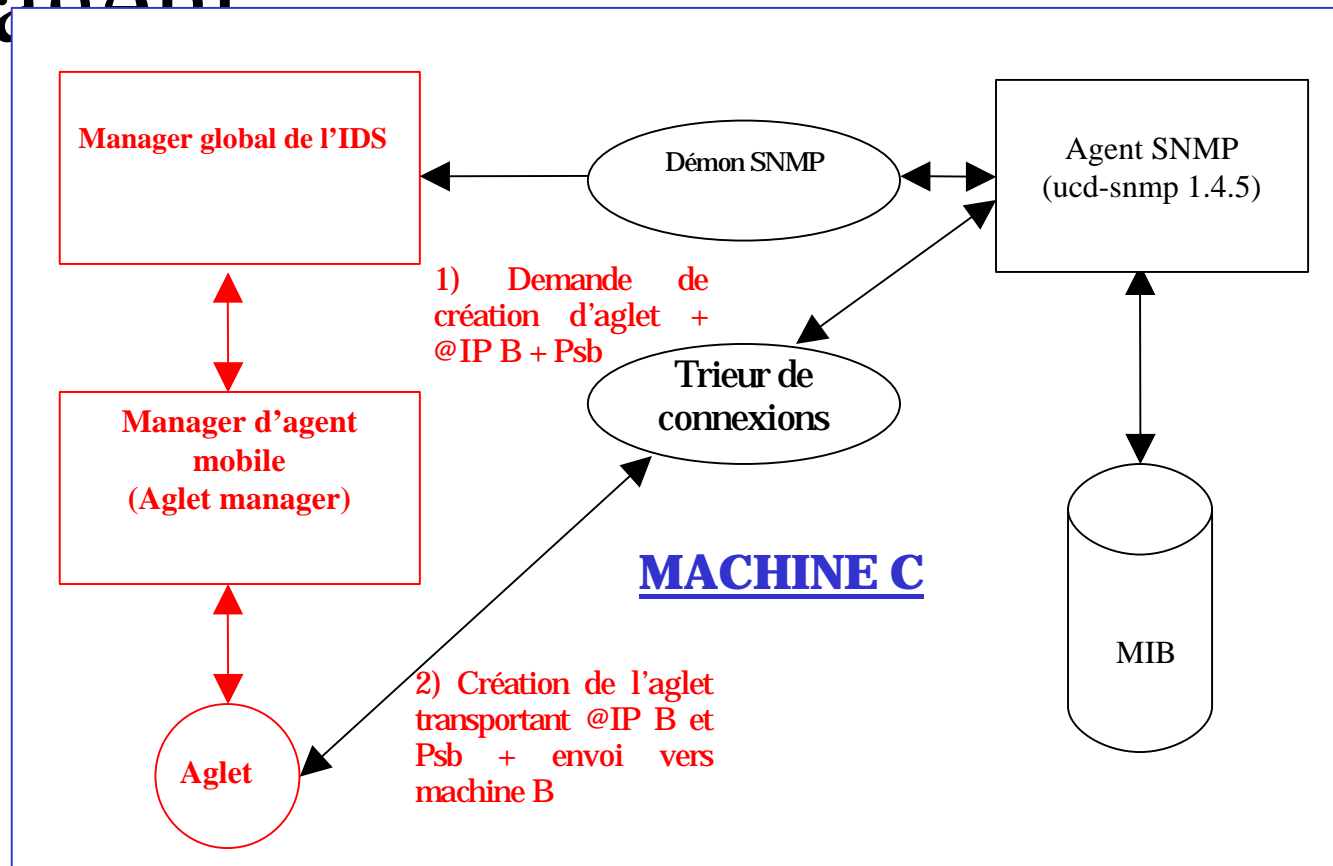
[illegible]

Manager global de l'IDS

Démon SNMP

Agent SNMP (ucd-snmp 1.4.5)

1) Demande de création d'aglet + @IP B + Psb

Trieur de connexions

Manager d'agent mobile (Aglet manager)

MACHINE C

MIB

2) Création de l'aglet transportant @IP B et Psb + envoi vers machine B

Aglet